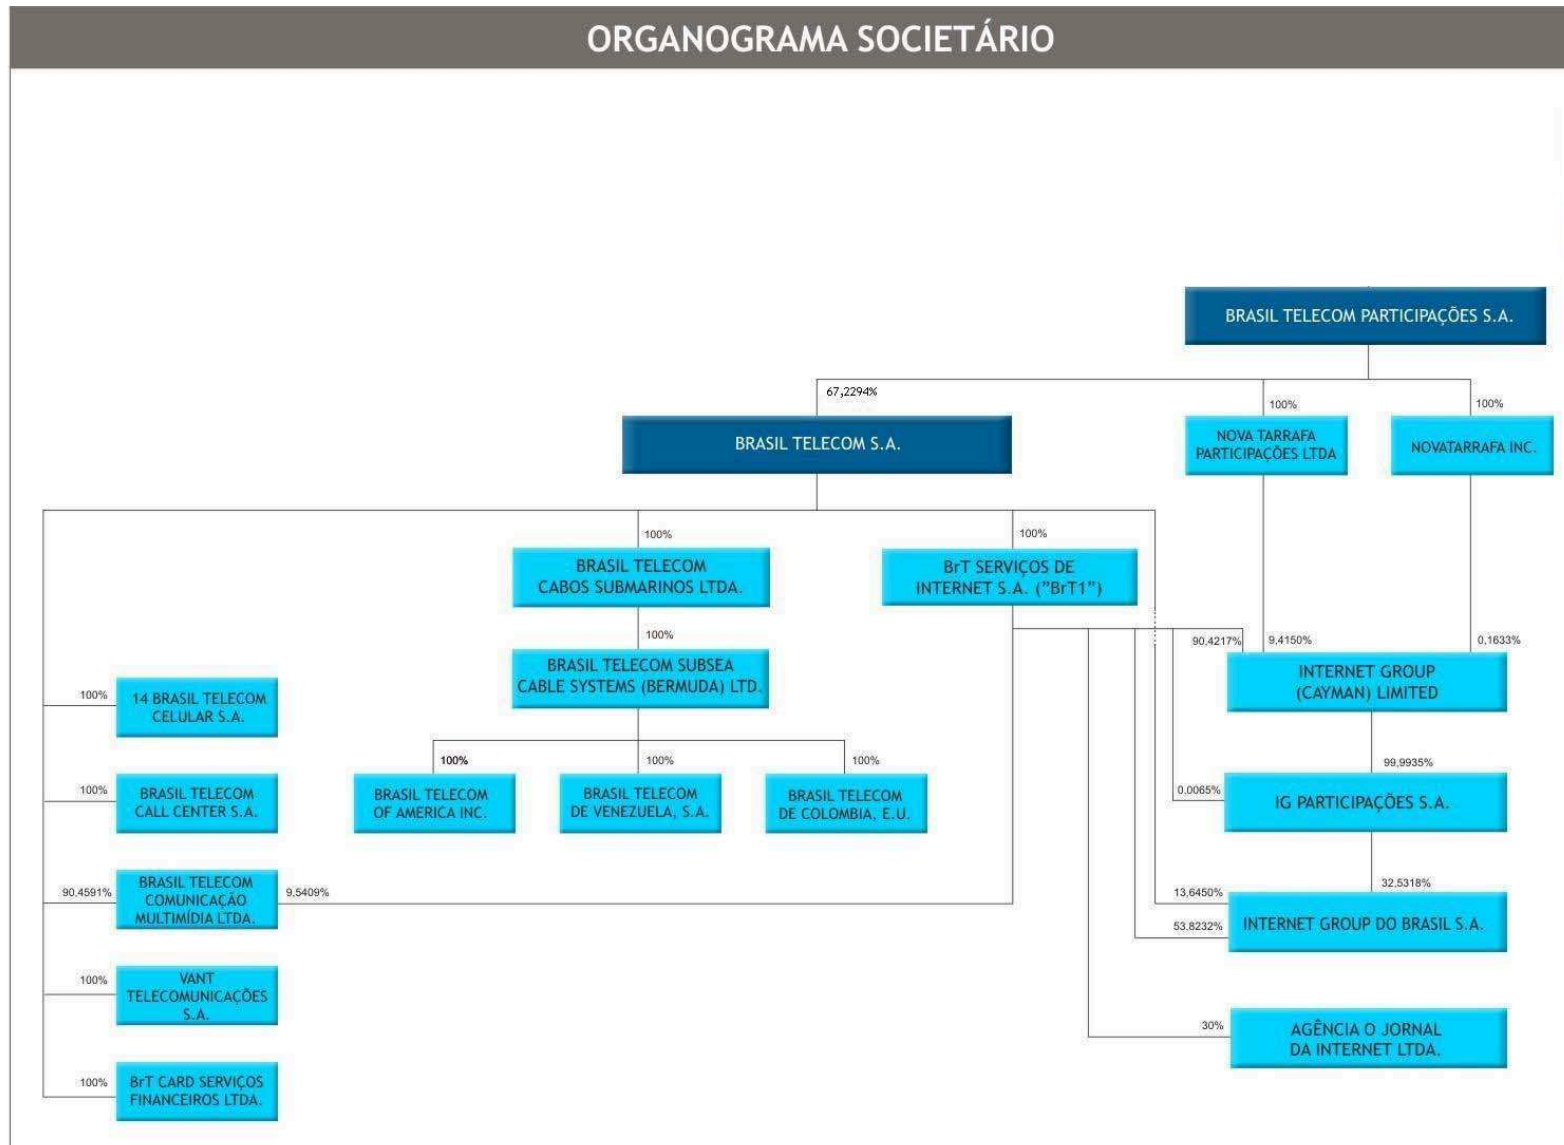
ORGANOGRAMA SOCIETÁRIO

BRASIL TELECOM PARTICIPAÇÕES S.A.

67,2294%

100%

100%

BRASIL TELECOM S.A.

NOVA TARRAFA PARTICIPAÇÕES LTDA

NOVATARRAFA INC.

100%

100%

BRASIL TELECOM CABOS SUBMARINOS LTDA.

BrT SERVIÇOS DE INTERNET S.A. ("BrT1")

100%

BRASIL TELECOM SUBSEA CABLE SYSTEMS (BERMUDA) LTD.

90,4217%

9,4150%

0,1633%

INTERNET GROUP (CAYMAN) LIMITED

100%

14 BRASIL TELECOM CELULAR S.A.

100%

100%

100%

BRASIL TELECOM OF AMERICA INC.

BRASIL TELECOM DE VENEZUELA, S.A.

BRASIL TELECOM DE COLOMBIA, E.U.

99,9935%

100%

BRASIL TELECOM CALL CENTER S.A.

0,0065%

IG PARTICIPAÇÕES S.A.

90,4591%

BRASIL TELECOM COMUNICAÇÃO MULTIMÍDIA LTDA.

9,5409%

32,5318%

13,6450%

53,8232%

INTERNET GROUP DO BRASIL S.A.

100%

VANT TELECOMUNICAÇÕES S.A.

30%

AGÊNCIA O JORNAL DA INTERNET LTDA.

100%

BrT CARD SERVIÇOS FINANCEIROS LTDA.